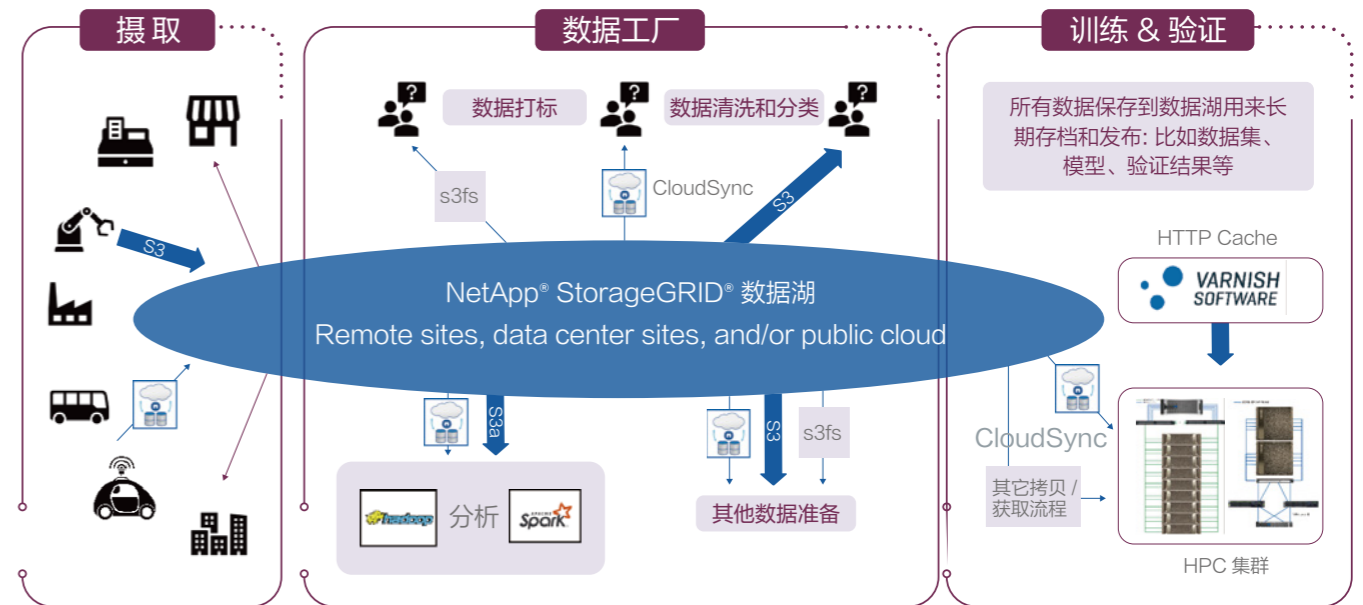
摄取

数据工厂

训练 & 验证

数据打标

数据清洗和分类

所有数据保存到数据湖用来长期存档和发布: 比如数据集、模型、验证结果等

S3

s3fs

CloudSync

S3

HTTP Cache

VARNISH SOFTWARE

NetApp® StorageGRID® 数据湖
Remote sites, data center sites, and/or public cloud

S3a

S3

s3fs

CloudSync

其它拷贝 / 获取流程

hadoop

分析

Spark

其他数据准备

HPC 集群